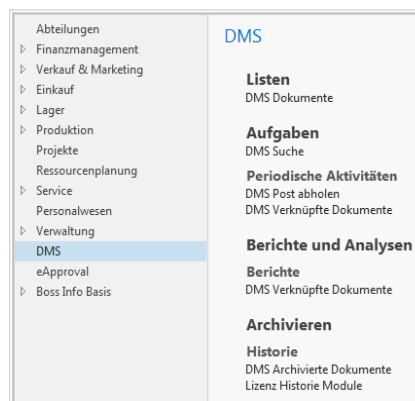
Abteilungen
▷ Finanzmanagement
▷ Verkauf & Marketing
▷ Einkauf
▷ Lager
▷ Produktion
Projekte
Ressourcenplanung
▷ Service
Personalwesen
▷ Verwaltung
DMS
eApproval
▷ Boss Info Basis

DMS

Listen
DMS Dokumente

Aufgaben
DMS Suche

Periodische Aktivitäten
DMS Post abholen
DMS Verknüpfte Dokumente

Berichte und Analysen

Berichte
DMS Verknüpfte Dokumente

Archivieren

Historie
DMS Archivierte Dokumente
Lizenz Historie Module